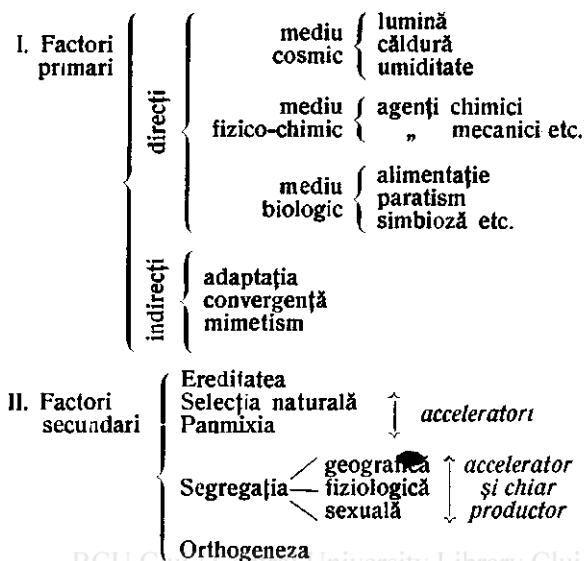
I. Factori primari

direcți

mediu cosmic
lumină
căldură
umiditate

mediu fizico-chimic
agenți chimici
„ mecanici etc.

mediu biologic
alimentație
paratism
simbioză etc.

indirecți
adaptația
convergență
mimetism

II. Factori secundari

Ereditatea
Selecția naturală
Panmixia
acceleratori

Segregația
geografică
fiziologică
sexuală
accelerator și chiar productor

Orthogeneza

BCU Cluj / Central University Library Cluj